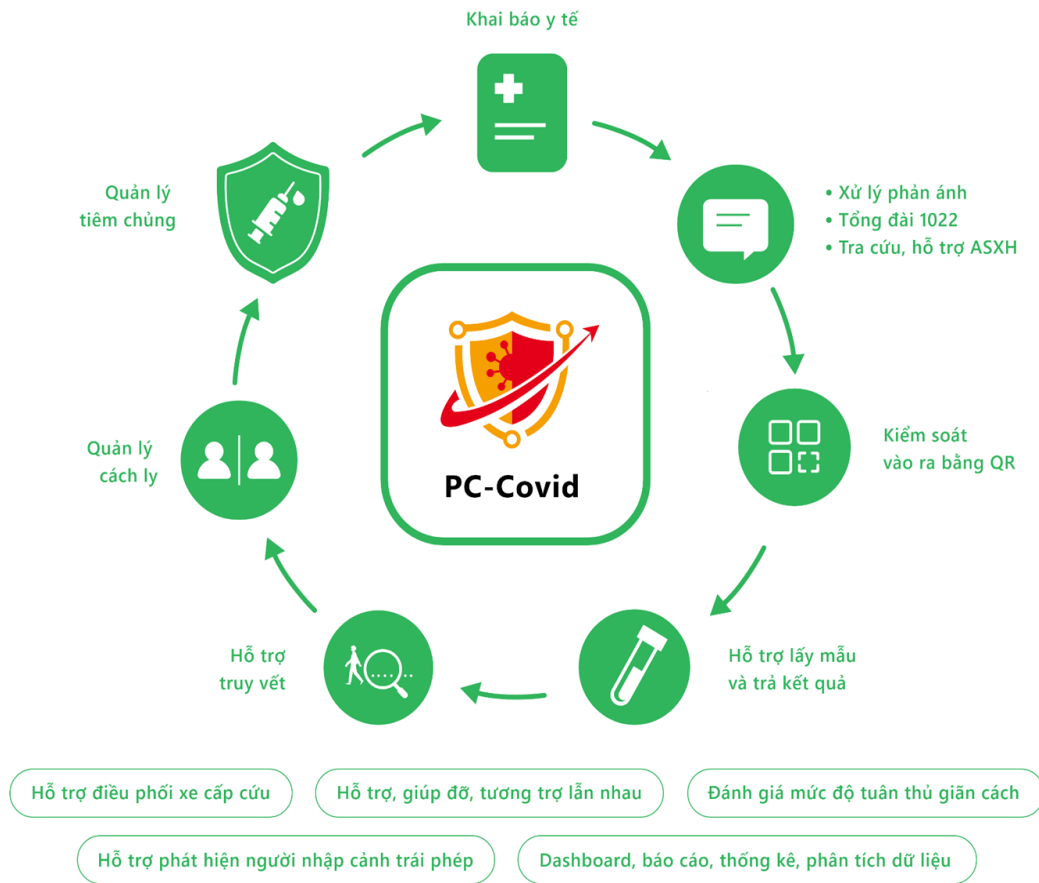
Khai báo y tế

• Xử lý phản ánh
• Tổng đài 1022
• Tra cứu, hỗ trợ ASXH

Kiểm soát vào ra bằng QR

Hỗ trợ lấy mẫu và trả kết quả

Hỗ trợ truy vết

Quản lý cách ly

Quản lý tiêm chủng

PC-Covid

Hỗ trợ điều phối xe cấp cứu

Hỗ trợ, giúp đỡ, tương trợ lẫn nhau

Đánh giá mức độ tuân thủ giãn cách

Hỗ trợ phát hiện người nhập cảnh trái phép

Dashboard, báo cáo, thống kê, phân tích dữ liệu